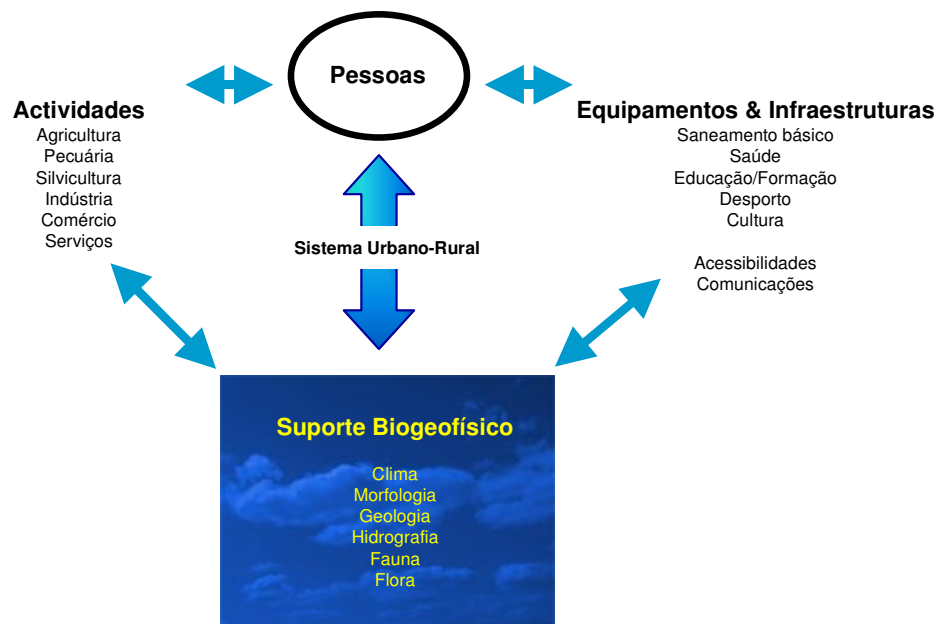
Pessoas

Actividades
Agricultura
Pecuária
Silvicultura
Indústria
Comércio
Serviços

Sistema Urbano-Rural

Equipamentos & Infraestruturas
Saneamento básico
Saúde
Educação/Formação
Desporto
Cultura

Acessibilidades
Comunicações

Suporte Biogeofísico
Clima
Morfologia
Geologia
Hidrografia
Fauna
Flora